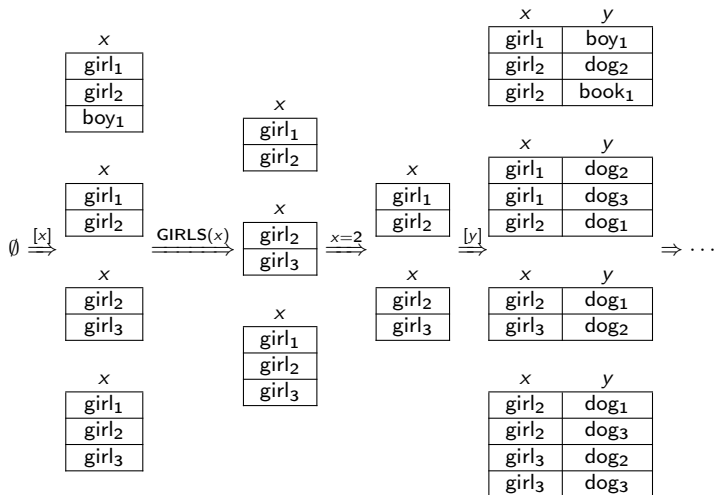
$\emptyset \xrightarrow{[x]}$

| x |
|---|
| girl$_1$ |
| girl$_2$ |
| boy$_1$ |

| x |
|---|
| girl$_1$ |
| girl$_2$ |

| x |
|---|
| girl$_2$ |
| girl$_3$ |

| x |
|---|
| girl$_1$ |
| girl$_2$ |
| girl$_3$ |

$\xrightarrow{\text{GIRLS}(x)}$

| x |
|---|
| girl$_1$ |
| girl$_2$ |

| x |
|---|
| girl$_2$ |
| girl$_3$ |

| x |
|---|
| girl$_1$ |
| girl$_2$ |
| girl$_3$ |

$\xrightarrow{x=2}$

| x |
|---|
| girl$_1$ |
| girl$_2$ |

| x |
|---|
| girl$_2$ |
| girl$_3$ |

$\xrightarrow{[y]}$

| x | y |
|---|---|
| girl$_1$ | boy$_1$ |
| girl$_2$ | dog$_2$ |
| girl$_2$ | book$_1$ |

| x | y |
|---|---|
| girl$_1$ | dog$_2$ |
| girl$_1$ | dog$_3$ |
| girl$_2$ | dog$_1$ |

| x | y |
|---|---|
| girl$_2$ | dog$_1$ |
| girl$_3$ | dog$_2$ |

| x | y |
|---|---|
| girl$_2$ | dog$_1$ |
| girl$_2$ | dog$_3$ |
| girl$_3$ | dog$_2$ |
| girl$_3$ | dog$_3$ |

$\Rightarrow \cdots$